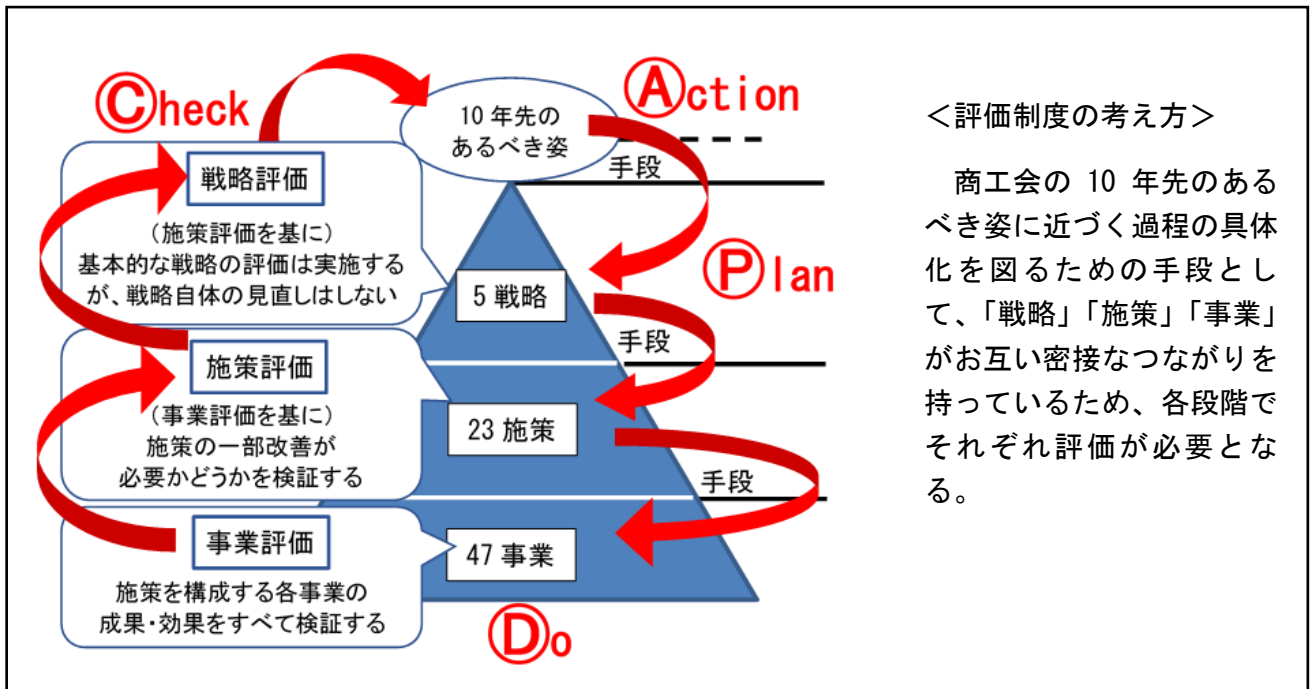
Ⓒheck

10 年先の
あるべき姿

Ⓐction

手段

戦略評価

（施策評価を基に）
基本的な戦略の評価は実施するが、戦略自体の見直しはしない

5 戦略

Ⓟlan

手段

施策評価

（事業評価を基に）
施策の一部改善が
必要かどうかを検証する

23 施策

手段

事業評価

施策を構成する各事業の
成果・効果をすべて検証する

47 事業

Ⓓo

＜評価制度の考え方＞

商工会の 10 年先のあるべき姿に近づく過程の具体化を図るための手段として、「戦略」「施策」「事業」がお互い密接なつながりを持っているため、各段階でそれぞれ評価が必要となる。